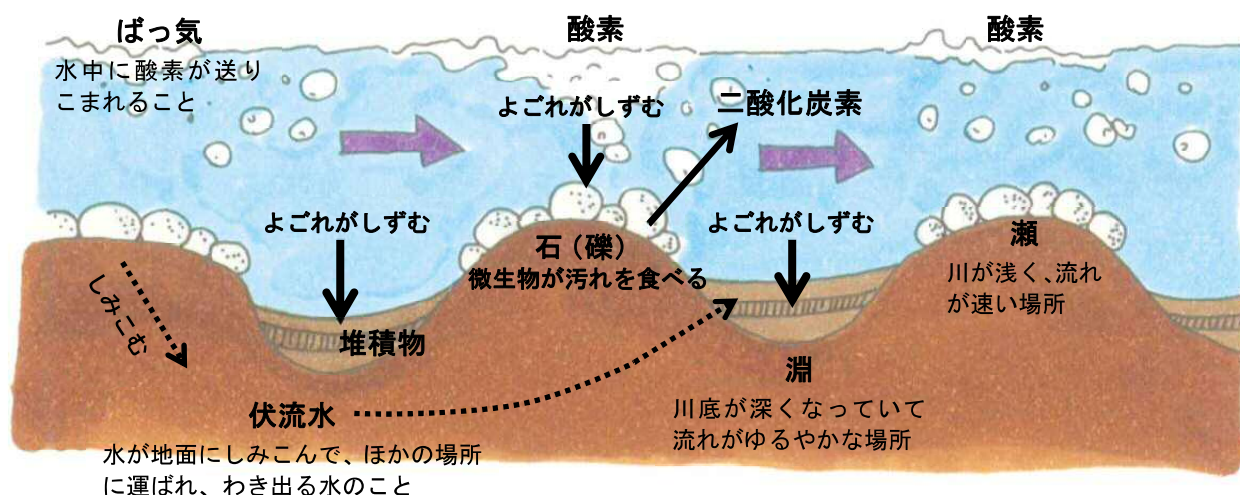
ばっ気
水中に酸素が送りこまれること

酸素

酸素

よごれがしずむ

二酸化炭素

よごれがしずむ

石（礫）
微生物が汚れを食べる

よごれがしずむ

瀬
川が浅く、流れが速い場所

しみこむ

堆積物

淵
川底が深くなっていて流れがゆるやかな場所

伏流水
水が地面にしみこんで、ほかの場所に運ばれ、わき出る水のこと